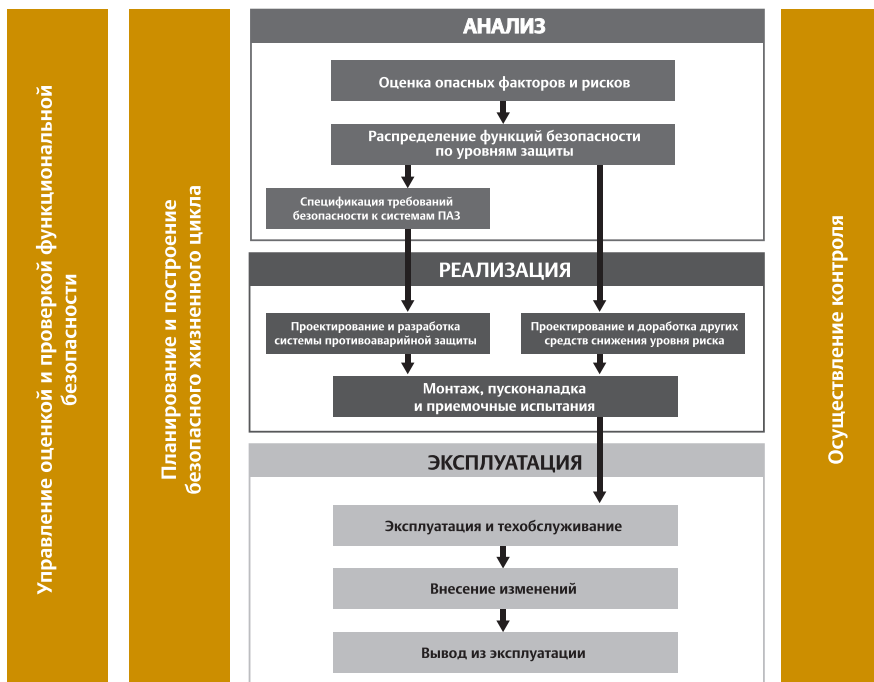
Управление оценкой и проверкой функциональной безопасности

Планирование и построение безопасного жизненного цикла

АНАЛИЗ

Оценка опасных факторов и рисков

Распределение функций безопасности по уровням защиты

Спецификация требований безопасности к системам ПАЗ

РЕАЛИЗАЦИЯ

Проектирование и разработка системы противоаварийной защиты

Проектирование и доработка других средств снижения уровня риска

Монтаж, пусконаладка и приемочные испытания

ЭКСПЛУАТАЦИЯ

Эксплуатация и техобслуживание

Внесение изменений

Вывод из эксплуатации

Осуществление контроля